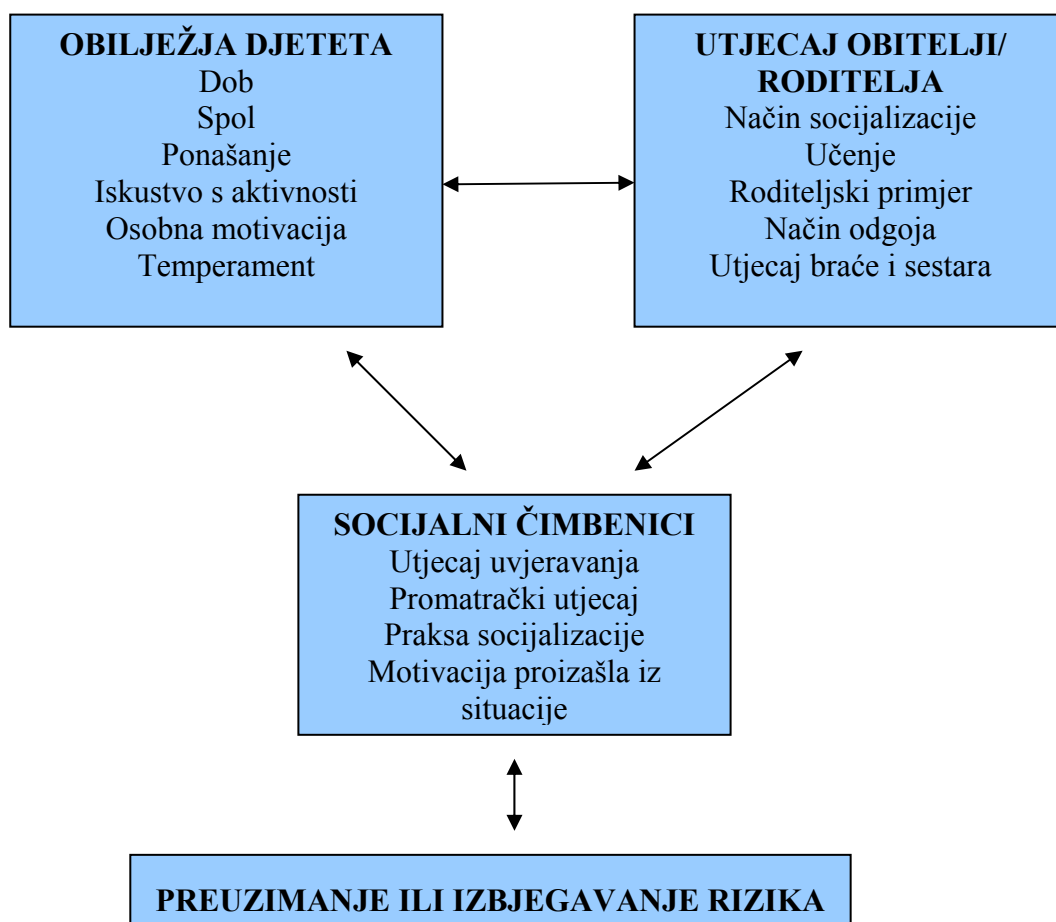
OBILJEŽJA DJETETA
Dob
Spol
Ponašanje
Iskustvo s aktivnosti
Osobna motivacija
Temperament

UTJECAJ OBITELJI/ RODITELJA
Način socijalizacije
Učenje
Roditeljski primjer
Način odgoja
Utjecaj braće i sestara

SOCIJALNI ČIMBENICI
Utjecaj uvjeravanja
Promatrački utjecaj
Praksa socijalizacije
Motivacija proizašla iz situacije

PREUZIMANJE ILI IZBJEGAVANJE RIZIKA